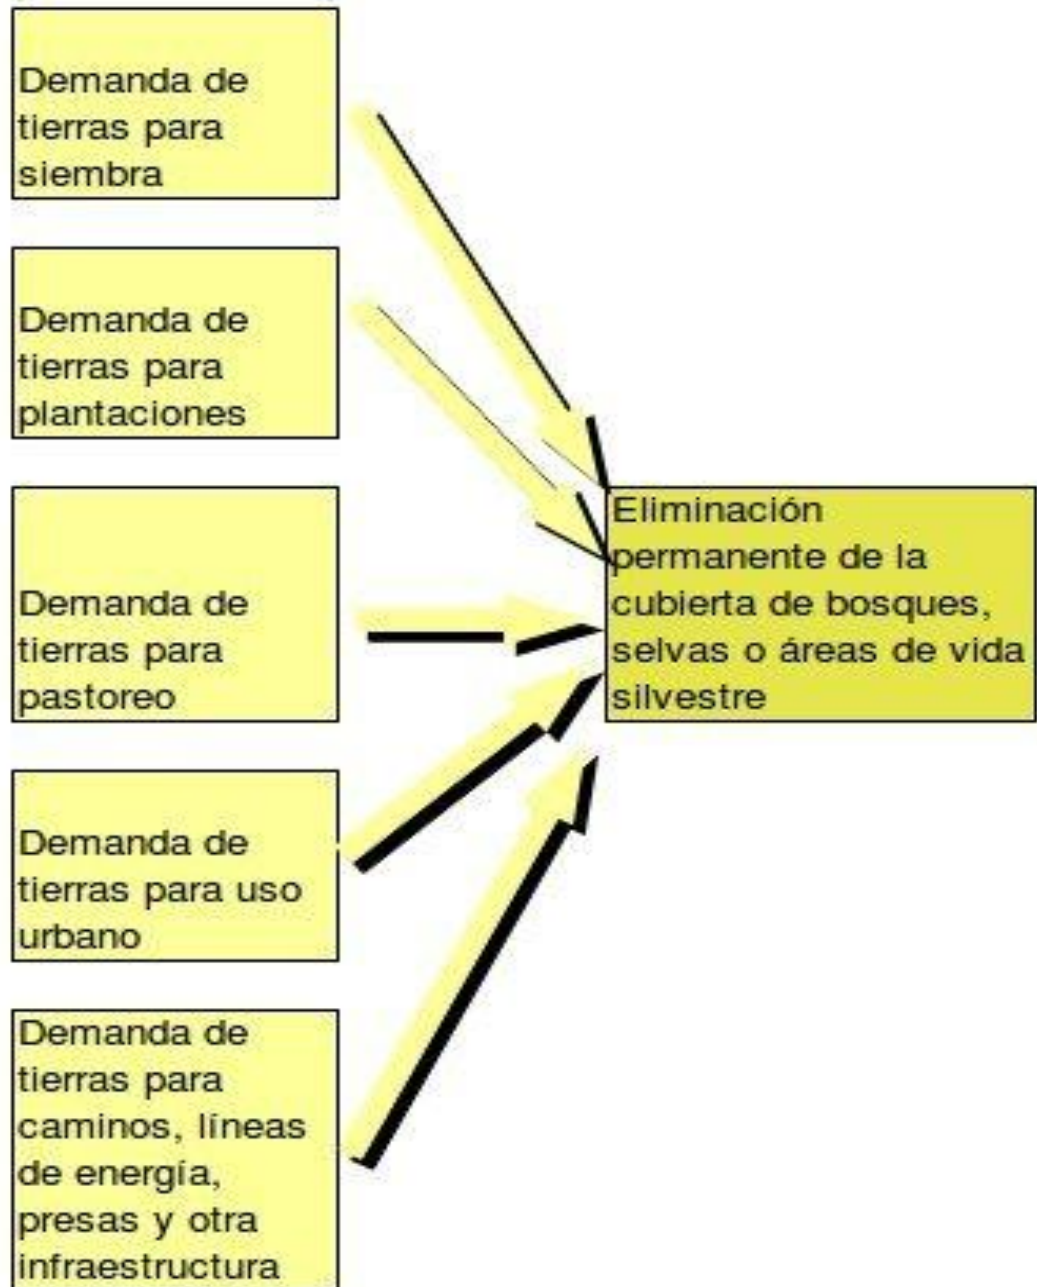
Demanda de tierras para siembra

Demanda de tierras para plantaciones

Demanda de tierras para pastoreo

Demanda de tierras para uso urbano

Demanda de tierras para caminos, líneas de energía, presas y otra infraestructura

Eliminación permanente de la cubierta de bosques, selvas o áreas de vida silvestre